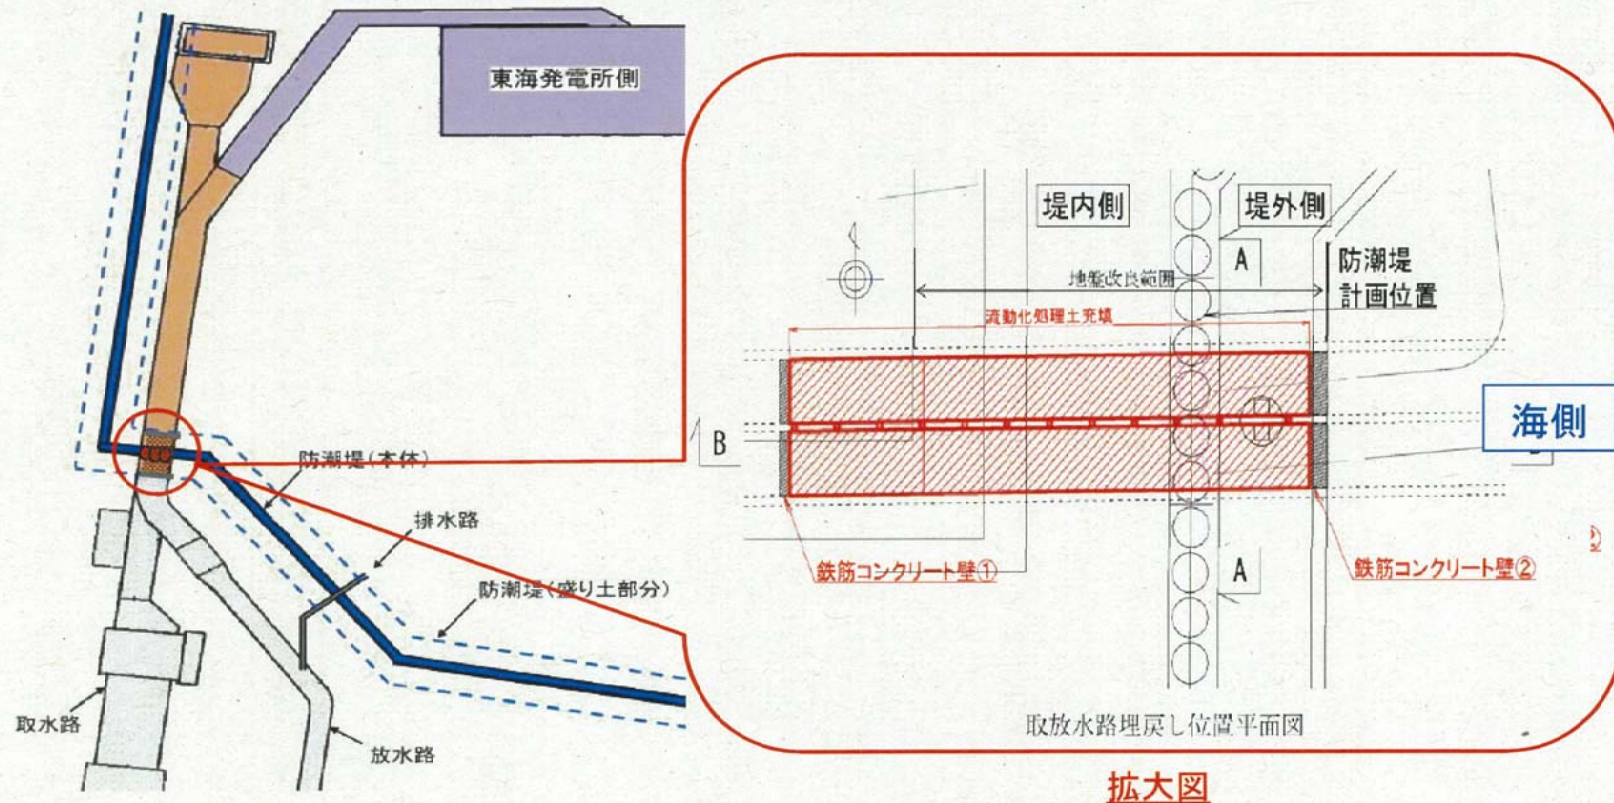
東海発電所側

防潮堤(本体)

排水路

防潮堤(盛り土部分)

取水路

放水路

堤内側

堤外側

A

防潮堤
計画位置

地盤改良範囲

流動化処理土充填

B

海側

鉄筋コンクリート壁①

A

鉄筋コンクリート壁②

取放水路埋戻し位置平面図

拡大図